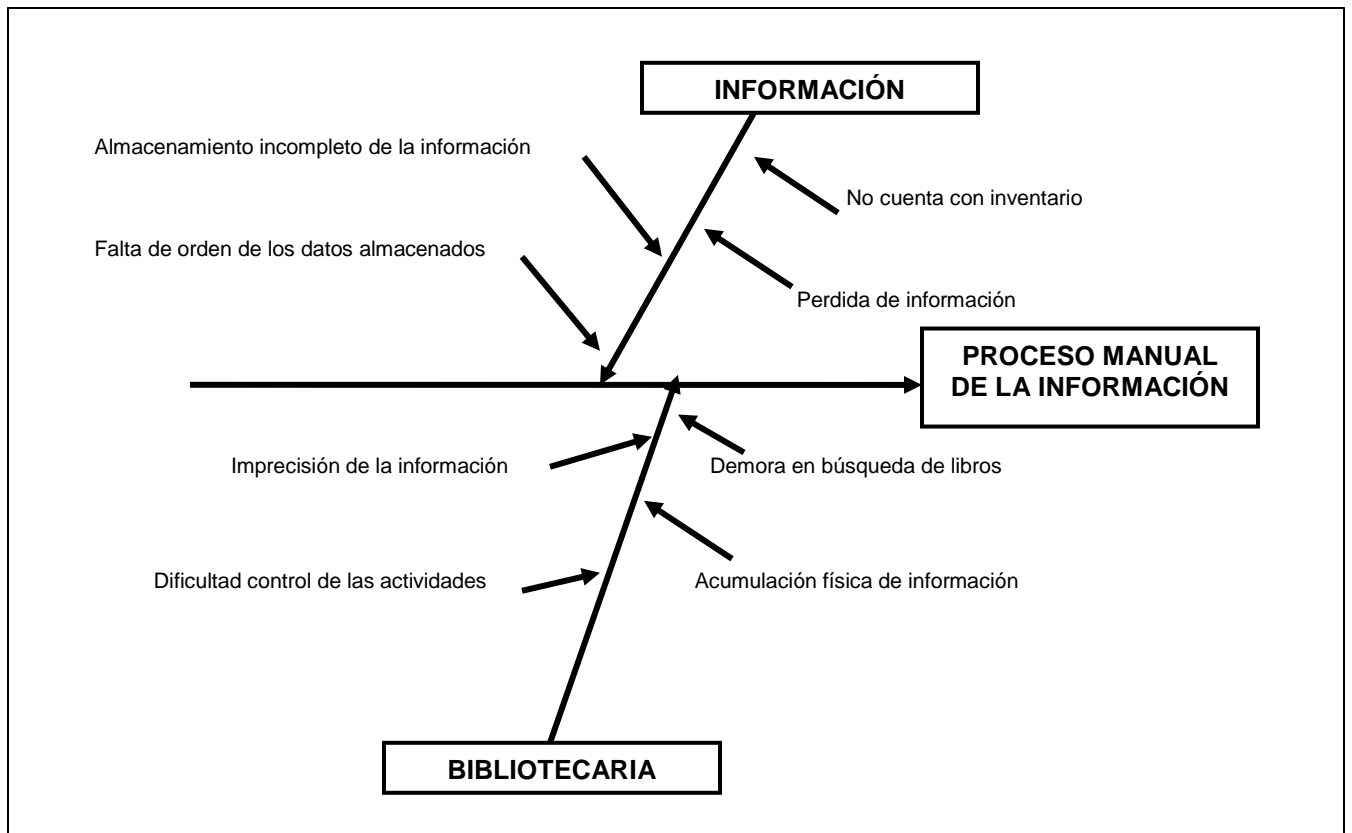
INFORMACIÓN

Almacenamiento incompleto de la información

No cuenta con inventario

Falta de orden de los datos almacenados

Perdida de información

PROCESO MANUAL DE LA INFORMACIÓN

Imprecisión de la información

Demora en búsqueda de libros

Dificultad control de las actividades

Acumulación física de información

BIBLIOTECARIA